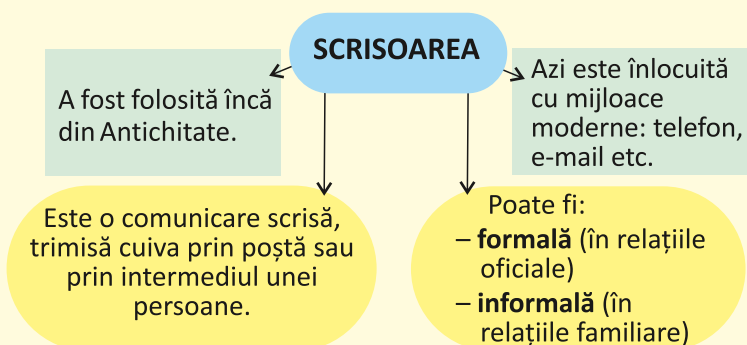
SCRISOAREA

A fost folosită încă din Antichitate.

Azi este înlocuită cu mijloace moderne: telefon, e-mail etc.

Este o comunicare scrisă, trimisă cuiva prin poștă sau prin intermediul unei persoane.

Poate fi:
– **formală** (în relațiile oficiale)
– **informală** (în relațiile familiare)